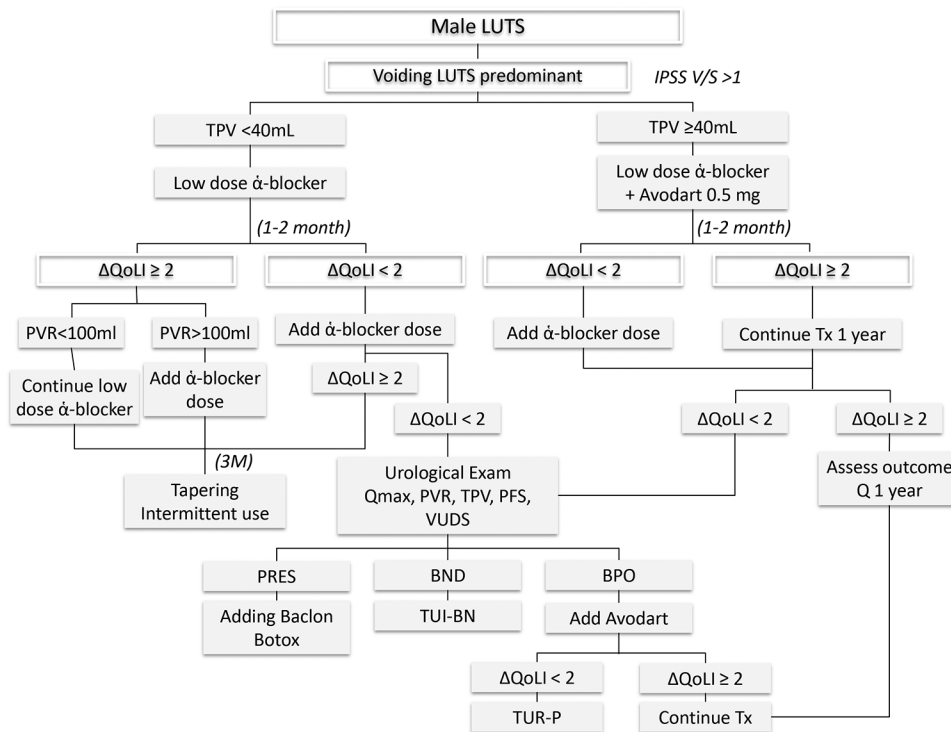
Male LUTS

Voiding LUTS predominant

IPSS V/S >1

TPV <40mL

TPV ≥40mL

Low dose ά-blocker

Low dose ά-blocker + Avodart 0.5 mg

(1-2 month)

(1-2 month)

ΔQoLI ≥ 2

ΔQoLI < 2

ΔQoLI < 2

ΔQoLI ≥ 2

PVR<100ml

PVR>100ml

Add ά-blocker dose

Add ά-blocker dose

Continue Tx 1 year

Continue low dose ά-blocker

Add ά-blocker dose

ΔQoLI ≥ 2

ΔQoLI < 2

ΔQoLI < 2

ΔQoLI ≥ 2

(3M)

Tapering Intermittent use

Urological Exam Qmax, PVR, TPV, PFS, VUDS

Assess outcome Q 1 year

PRES

BND

BPO

Adding Baclon Botox

TUI-BN

Add Avodart

ΔQoLI < 2

ΔQoLI ≥ 2

TUR-P

Continue Tx